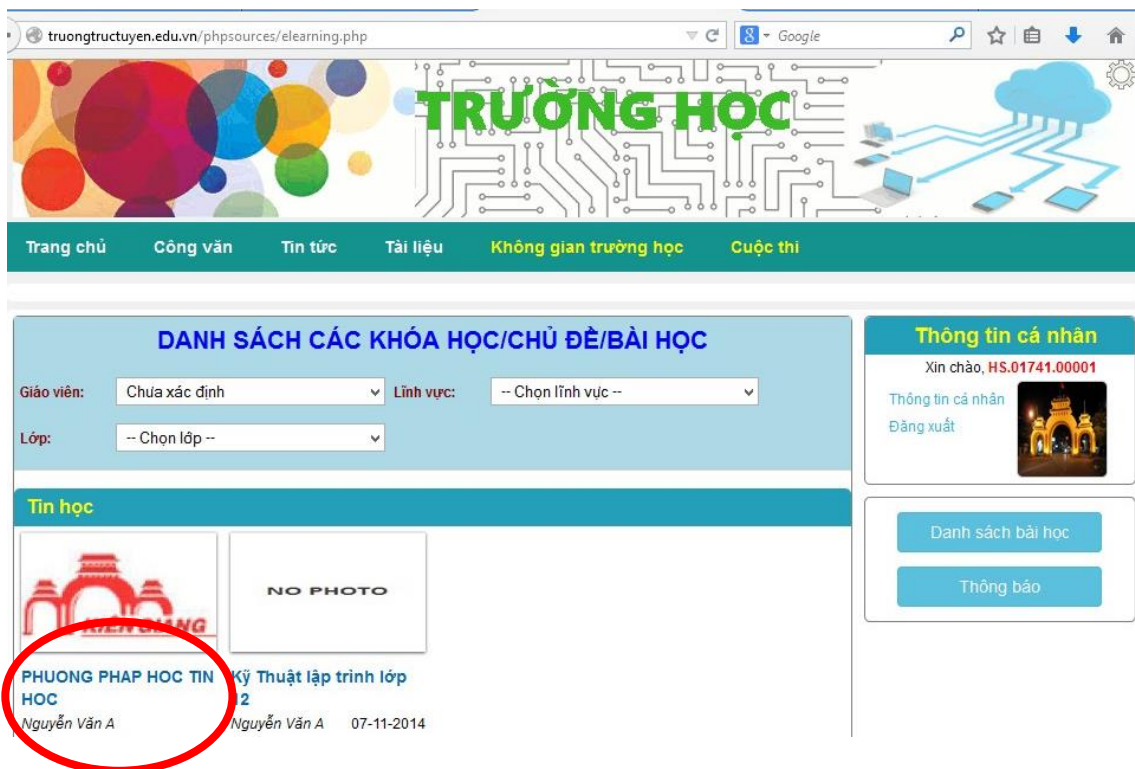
truongtructuyen.edu.vn/phpsources/elearning.php

Google

TRƯỜNG HỌC

Trang chủ Công văn Tin tức Tài liệu Không gian trường học Cuộc thi

DANH SÁCH CÁC KHÓA HỌC/CHỦ ĐỀ/BÀI HỌC

Giáo viên: Chưa xác định

Lĩnh vực: -- Chọn lĩnh vực --

Lớp: -- Chọn lớp --

Tin học

KIEN GIANG

NO PHOTO

PHUONG PHAP HOC TIN HOC
Nguyễn Văn A

Kỹ Thuật lập trình lớp 12
Nguyễn Văn A 07-11-2014

Thông tin cá nhân

Xin chào, HS.01741.00001

Thông tin cá nhân
Đăng xuất

Danh sách bài học

Thông báo